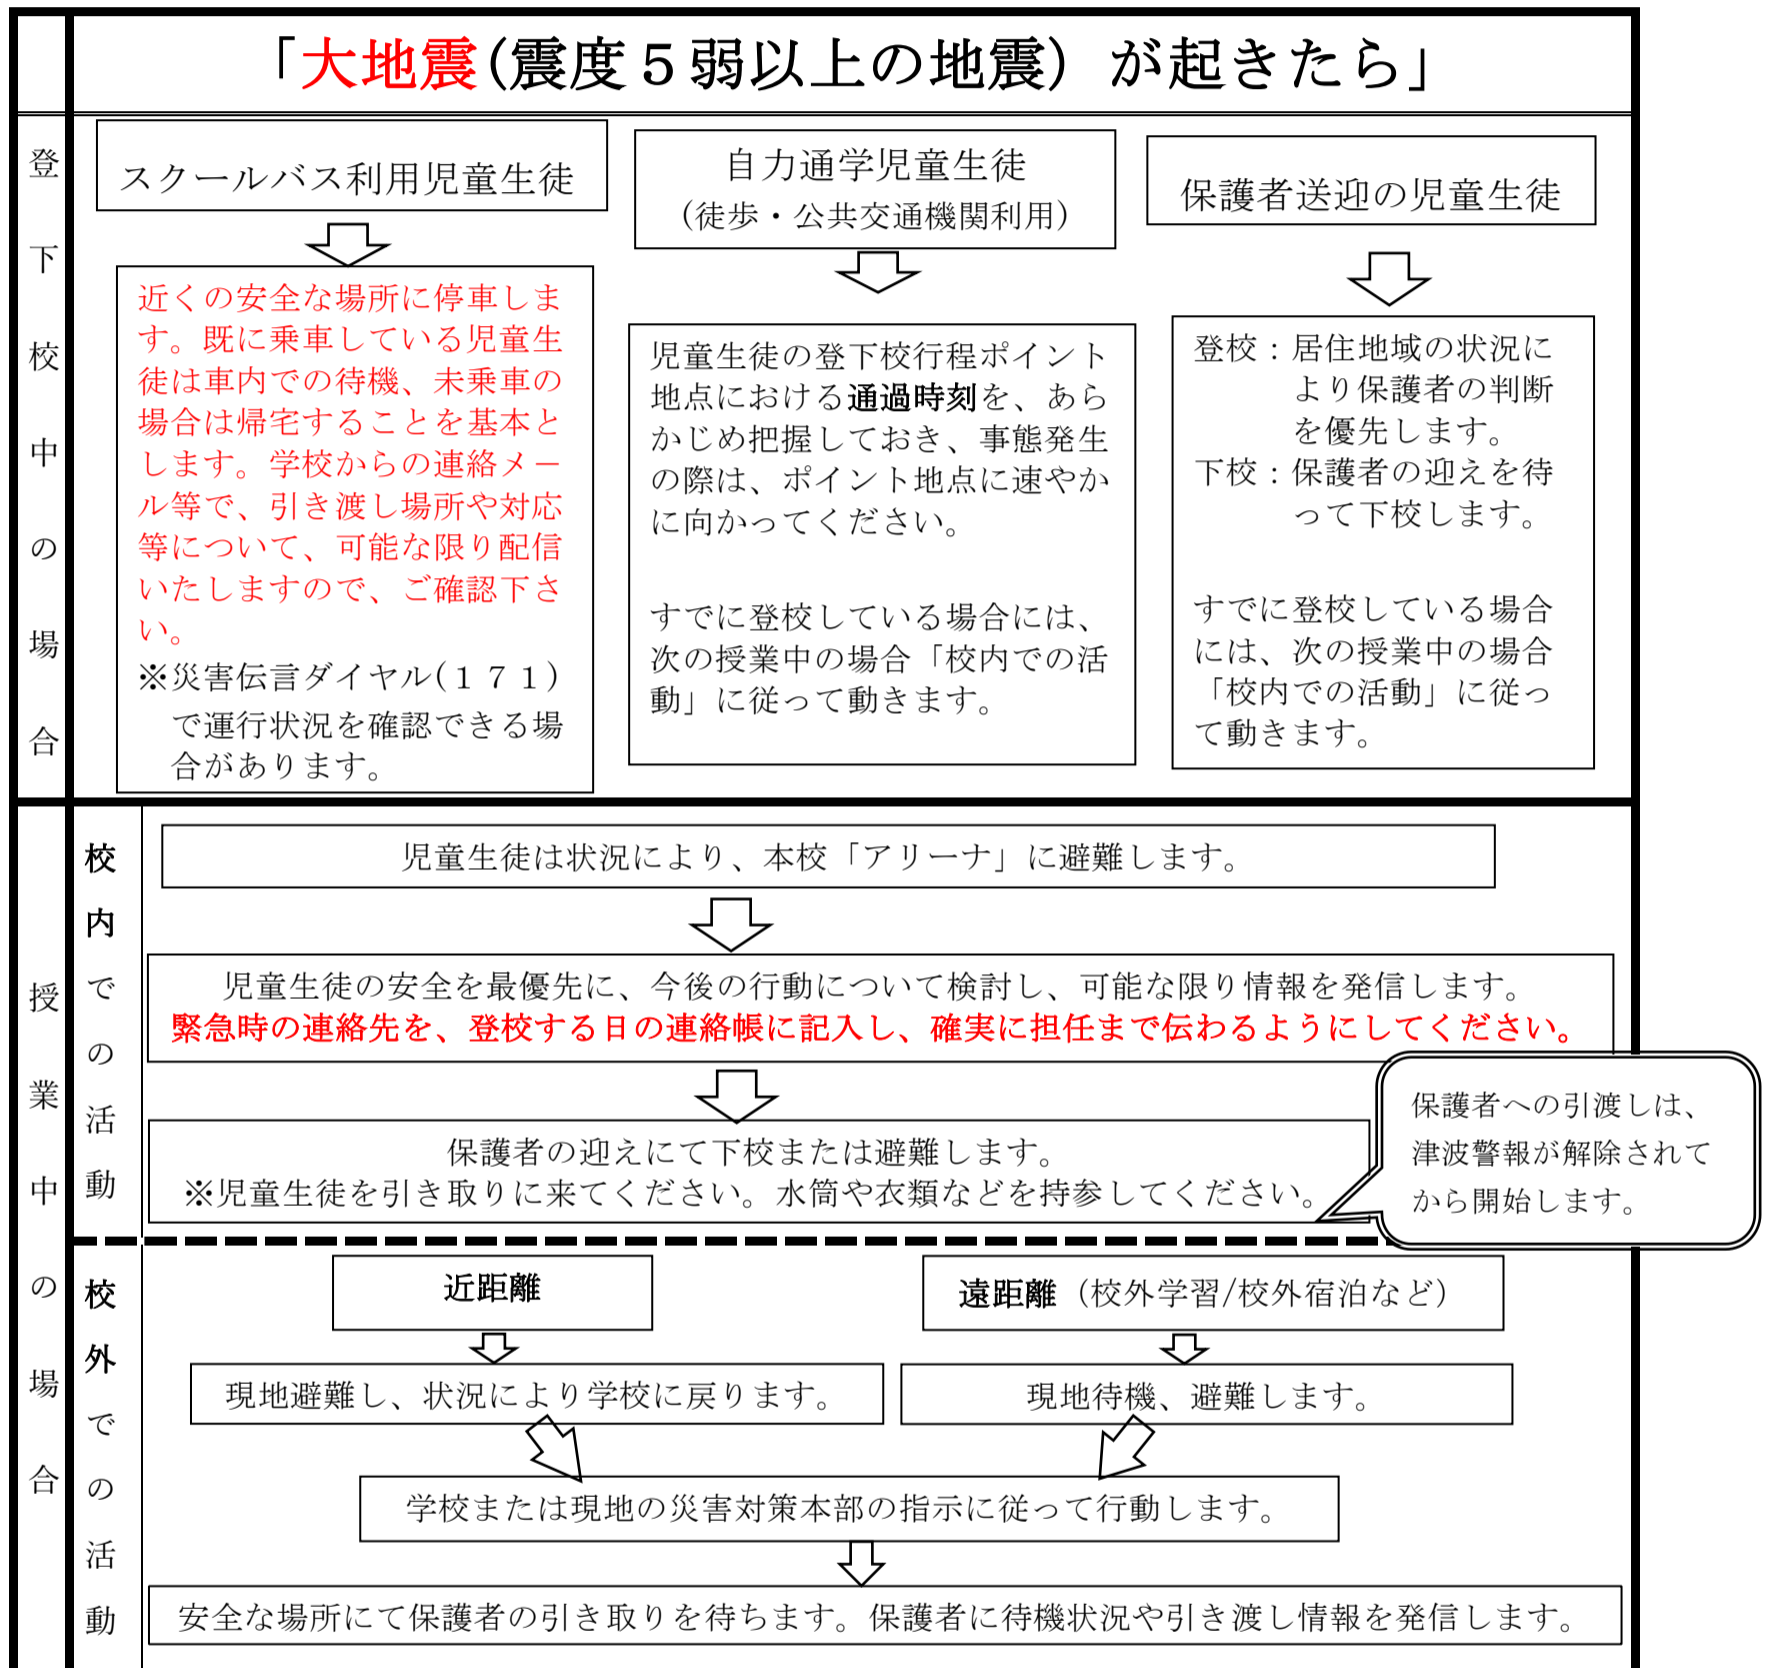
「大地震(震度５弱以上の地震）が起きたら」

登下校中の場合

スクールバス利用児童生徒

近くの安全な場所に停車します。既に乗車している児童生徒は車内での待機、未乗車の場合は帰宅することを基本とします。学校からの連絡メール等で、引き渡し場所や対応等について、可能な限り配信いたしますので、ご確認下さい。
※災害伝言ダイヤル(１７１)で運行状況を確認できる場合があります。

自力通学児童生徒
(徒歩・公共交通機関利用)

児童生徒の登下校行程ポイント地点における通過時刻を、あらかじめ把握しておき、事態発生の際は、ポイント地点に速やかに向かってください。

すでに登校している場合には、次の授業中の場合「校内での活動」に従って動きます。

保護者送迎の児童生徒

登校：居住地域の状況により保護者の判断を優先します。
下校：保護者の迎えを待って下校します。

すでに登校している場合には、次の授業中の場合「校内での活動」に従って動きます。

授業中の場合

校内での活動

児童生徒は状況により、本校「アリーナ」に避難します。

児童生徒の安全を最優先に、今後の行動について検討し、可能な限り情報を発信します。
緊急時の連絡先を、登校する日の連絡帳に記入し、確実に担任まで伝わるようにしてください。

保護者の迎えにて下校または避難します。
※児童生徒を引き取りに来てください。水筒や衣類などを持参してください。

保護者への引渡しは、津波警報が解除されてから開始します。

校外での活動

近距離

遠距離（校外学習/校外宿泊など）

現地避難し、状況により学校に戻ります。

現地待機、避難します。

学校または現地の災害対策本部の指示に従って行動します。

安全な場所にて保護者の引き取りを待ちます。保護者に待機状況や引き渡し情報を発信します。